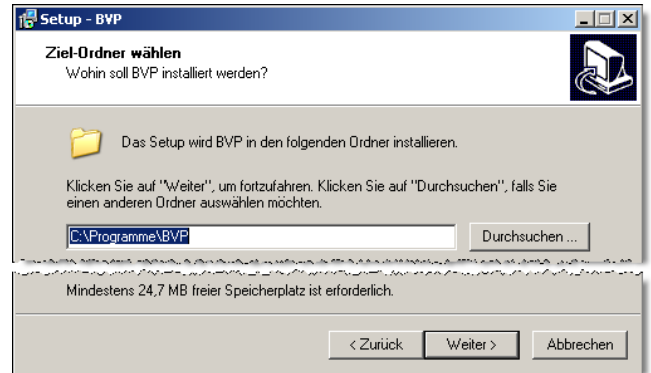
Setup - BVP

Ziel-Ordner wählen
Wohin soll BVP installiert werden?

Das Setup wird BVP in den folgenden Ordner installieren.

Klicken Sie auf "Weiter", um fortzufahren. Klicken Sie auf "Durchsuchen", falls Sie einen anderen Ordner auswählen möchten.

C:\Programme\BVP

Durchsuchen ...

Mindestens 24,7 MB freier Speicherplatz ist erforderlich.

< Zurück

Weiter >

Abbrechen